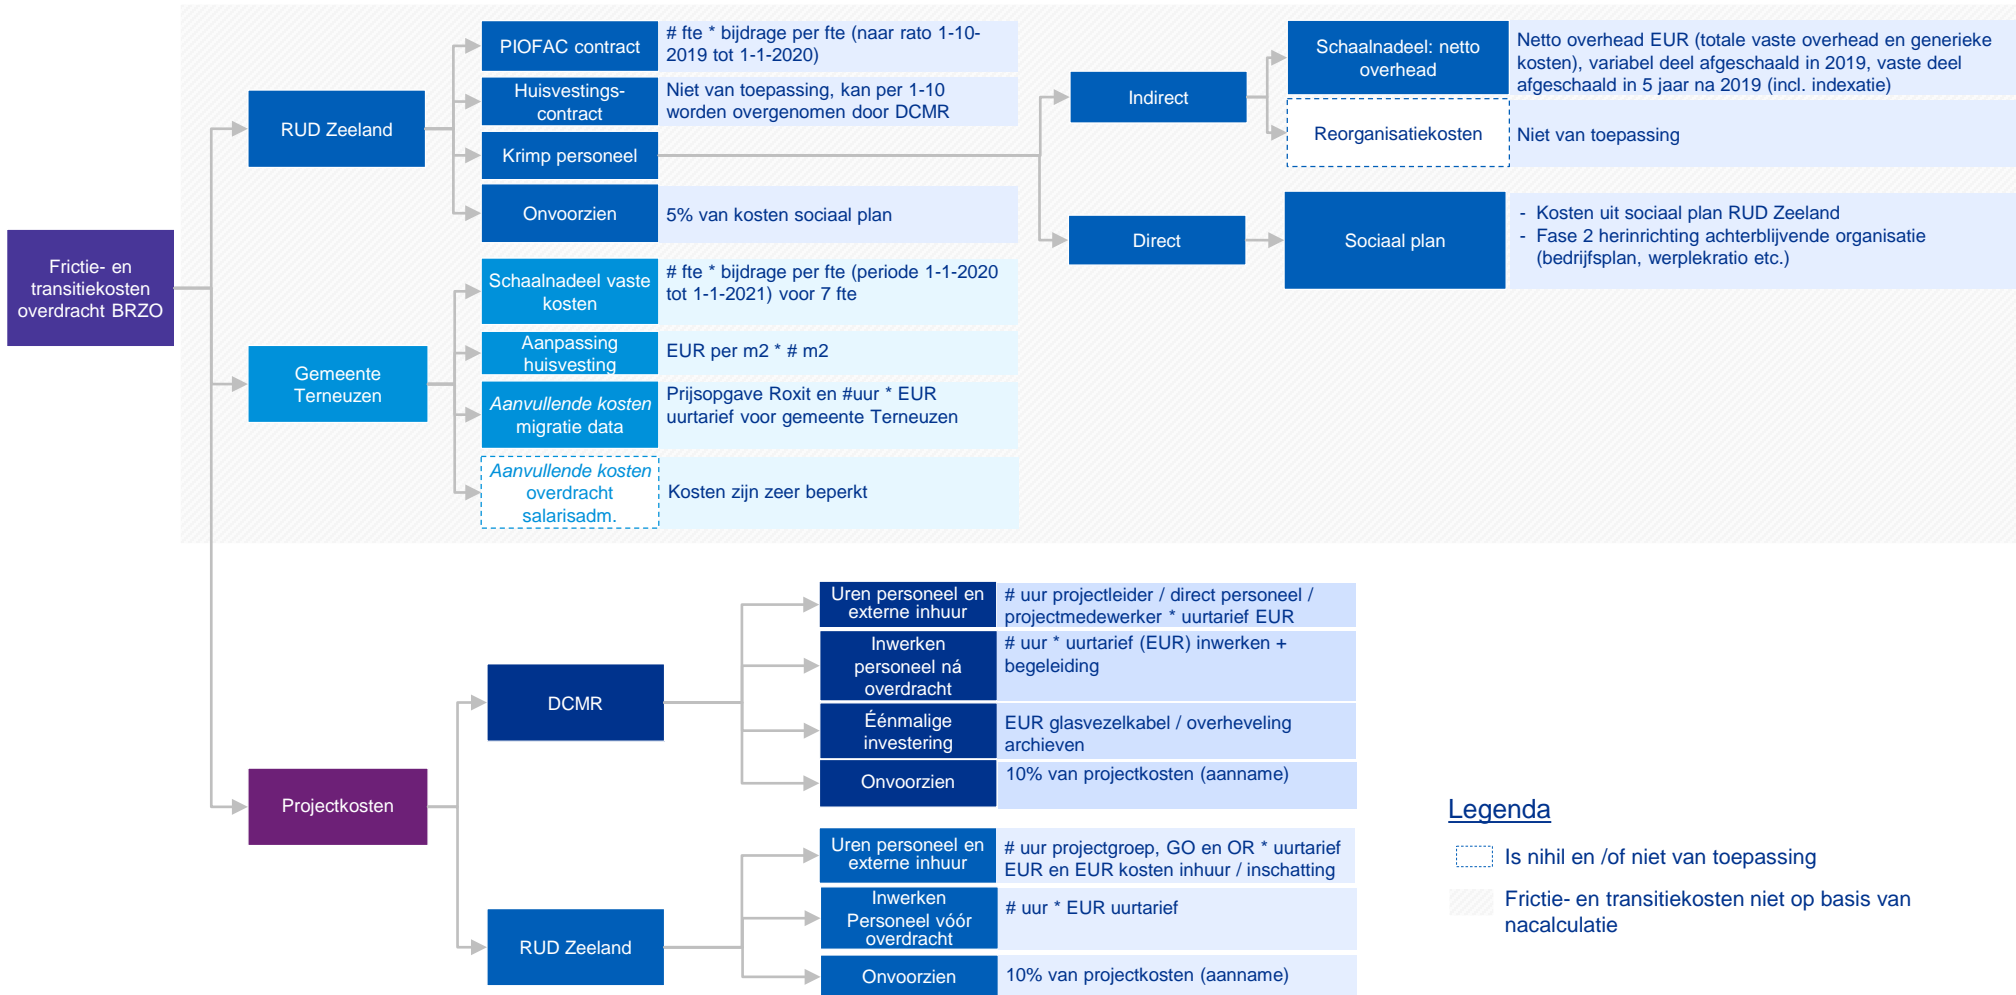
Frictie- en transitiekosten overdracht BRZO

RUD Zeeland

PIOFAC contract

# fte * bijdrage per fte (naar rato 1-10-2019 tot 1-1-2020)

Huisvestings-contract

Niet van toepassing, kan per 1-10 worden overgenomen door DCMR

Krimp personeel

Onvoorzien

5% van kosten sociaal plan

Indirect

Schaalnadeel: netto overhead

Netto overhead EUR (totale vaste overhead en generieke kosten), variabel deel afgeschaald in 2019, vaste deel afgeschaald in 5 jaar na 2019 (incl. indexatie)

Reorganisatiekosten

Niet van toepassing

Direct

Sociaal plan

- Kosten uit sociaal plan RUD Zeeland
- Fase 2 herinrichting achterblijvende organisatie (bedrijfsplan, werplekratio etc.)

Gemeente Terneuzen

Schaalnadeel vaste kosten

# fte * bijdrage per fte (periode 1-1-2020 tot 1-1-2021) voor 7 fte

Aanpassing huisvesting

EUR per m2 * # m2

Aanvullende kosten migratie data

Prijsopgave Roxit en #uur * EUR uurtarief voor gemeente Terneuzen

Aanvullende kosten overdracht salarisadm.

Kosten zijn zeer beperkt

Projectkosten

DCMR

Uren personeel en externe inhuur

# uur projectleider / direct personeel / projectmedewerker * uurtarief EUR

Inwerken personeel ná overdracht

# uur * uurtarief (EUR) inwerken + begeleiding

Éénmalige investering

EUR glasvezelkabel / overheveling archieven

Onvoorzien

10% van projectkosten (aanname)

RUD Zeeland

Uren personeel en externe inhuur

# uur projectgroep, GO en OR * uurtarief EUR en EUR kosten inhuur / inschatting

Inwerken Personeel vóór overdracht

# uur * EUR uurtarief

Onvoorzien

10% van projectkosten (aanname)

Legenda

Is nihil en /of niet van toepassing

Frictie- en transitiekosten niet op basis van nacalculatie